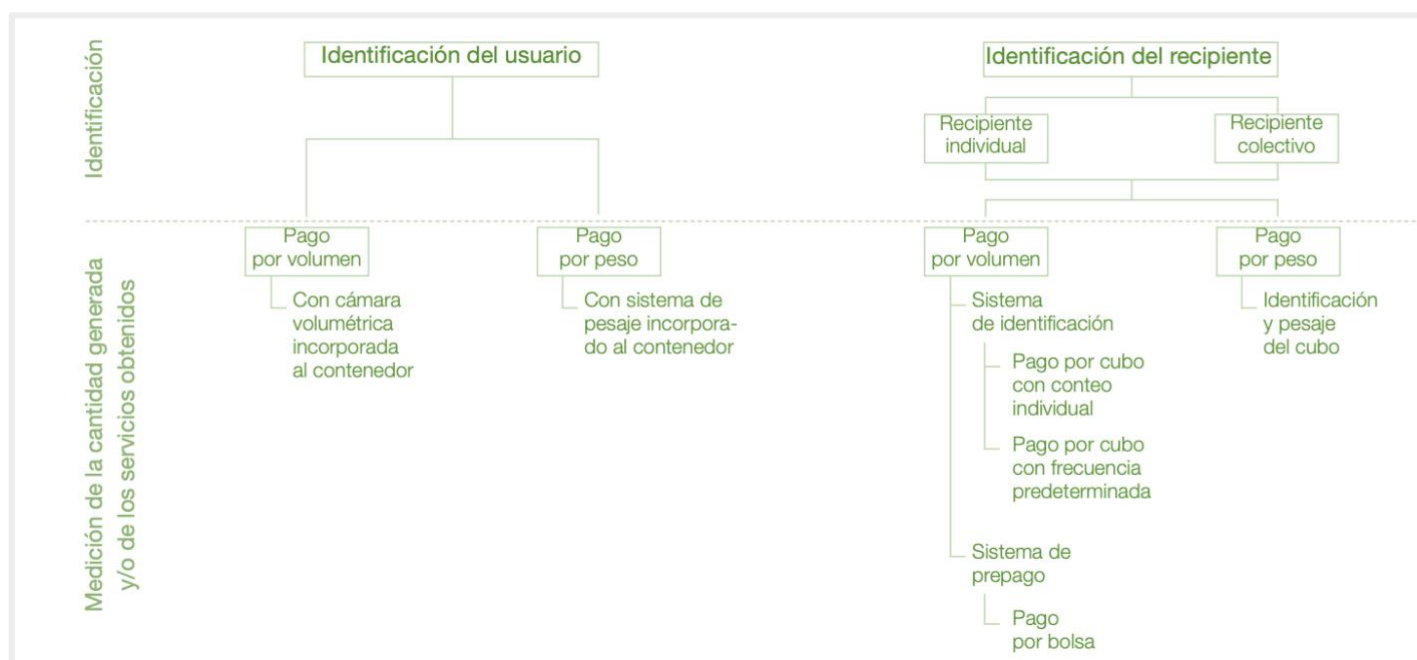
Identificación

Identificación del usuario

Identificación del recipiente

Recipiente individual

Recipiente colectivo

Medición de la cantidad generada y/o de los servicios obtenidos

Pago por volumen

Con cámara volumétrica incorporada al contenedor

Pago por peso

Con sistema de pesaje incorporado al contenedor

Pago por volumen

Sistema de identificación

Pago por cubo con conteo individual

Pago por cubo con frecuencia predeterminada

Sistema de prepago

Pago por bolsa

Pago por peso

Identificación y pesaje del cubo